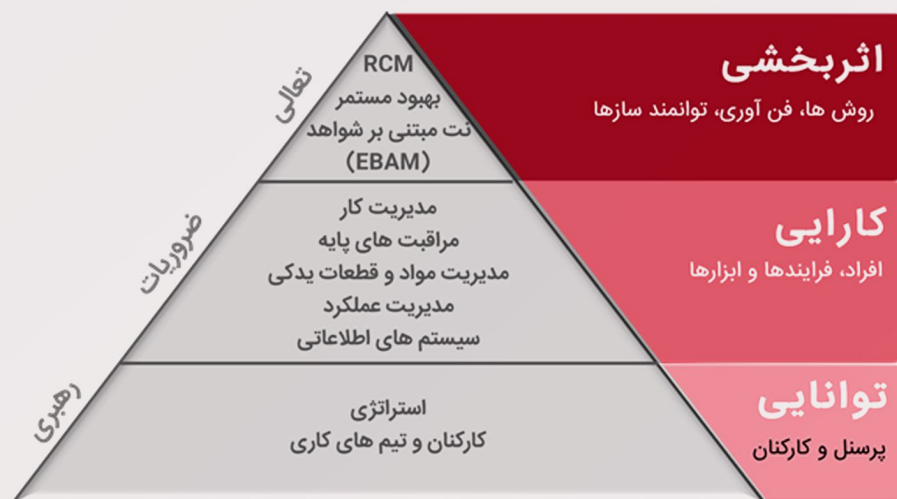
تعالی

RCM
بهبود مستمر
نت مبتنی بر شواهد
(EBAM)

ضروریات

مدیریت کار
مراقبت های پایه
مدیریت مواد و قطعات یدکی
مدیریت عملکرد
سیستم های اطلاعاتی

رهبری

استراتژی
کارکنان و تیم های کاری

اثربخشی
روش ها، فن آوری، توانمند سازها

کارایی
افراد، فرایندها و ابزارها

توانایی
پرسنل و کارکنان